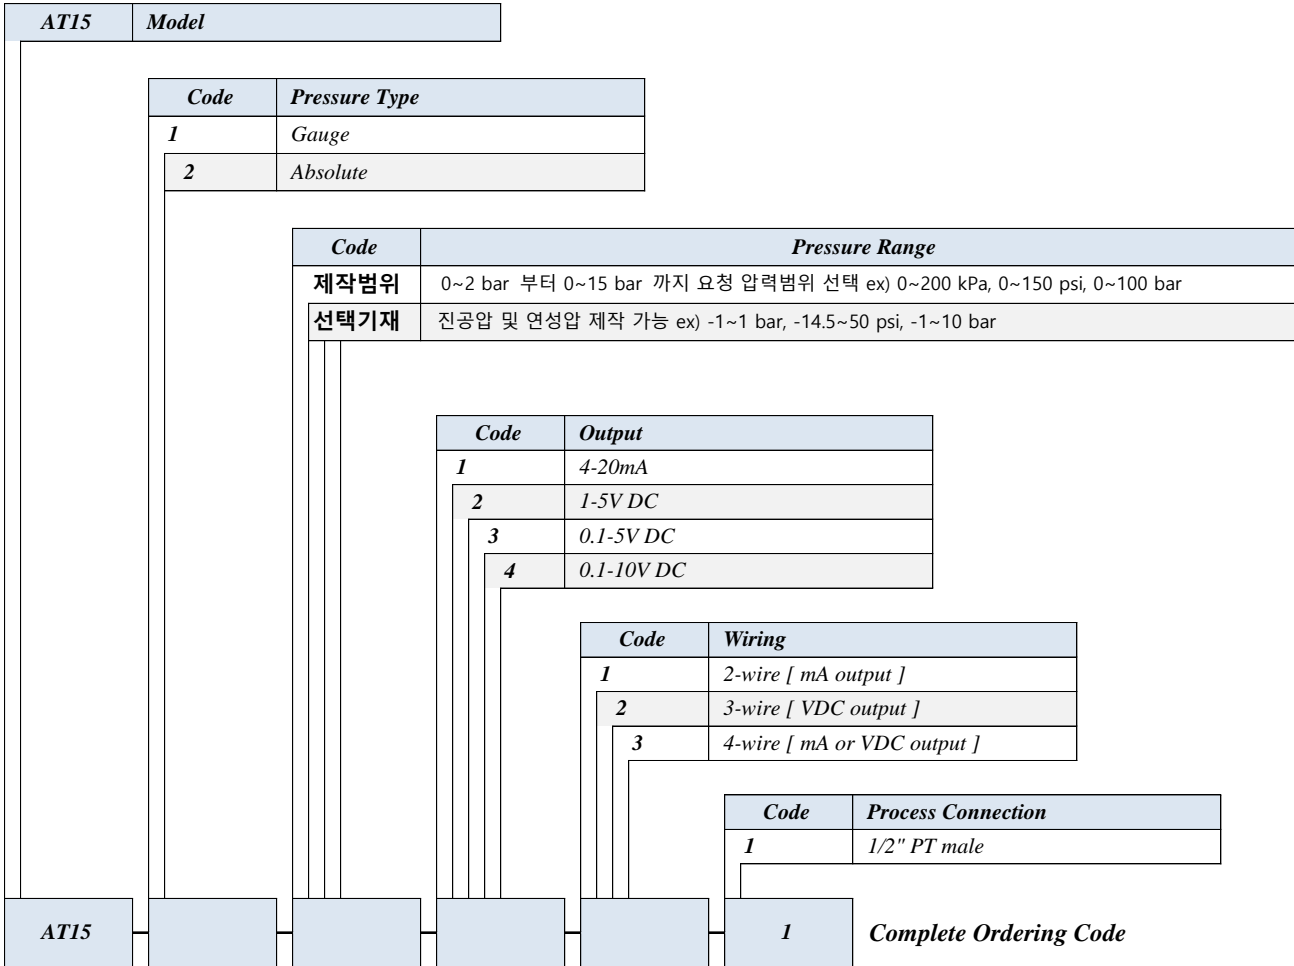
| AT15 | Model |
|---|---|

| Code | Pressure Type |
|---|---|
| 1 | Gauge |
| 2 | Absolute |

| Code | Pressure Range |
|---|---|
| 제작범위 | 0~2 bar 부터 0~15 bar 까지 요청 압력범위 선택 ex) 0~200 kPa, 0~150 psi, 0~100 bar |
| 선택기재 | 진공압 및 연성압 제작 가능 ex) -1~1 bar, -14.5~50 psi, -1~10 bar |

| Code | Output |
|---|---|
| 1 | 4-20mA |
| 2 | 1-5V DC |
| 3 | 0.1-5V DC |
| 4 | 0.1-10V DC |

| Code | Wiring |
|---|---|
| 1 | 2-wire [ mA output ] |
| 2 | 3-wire [ VDC output ] |
| 3 | 4-wire [ mA or VDC output ] |

| Code | Process Connection |
|---|---|
| 1 | 1/2" PT male |

AT15 – – – – – 1 Complete Ordering Code